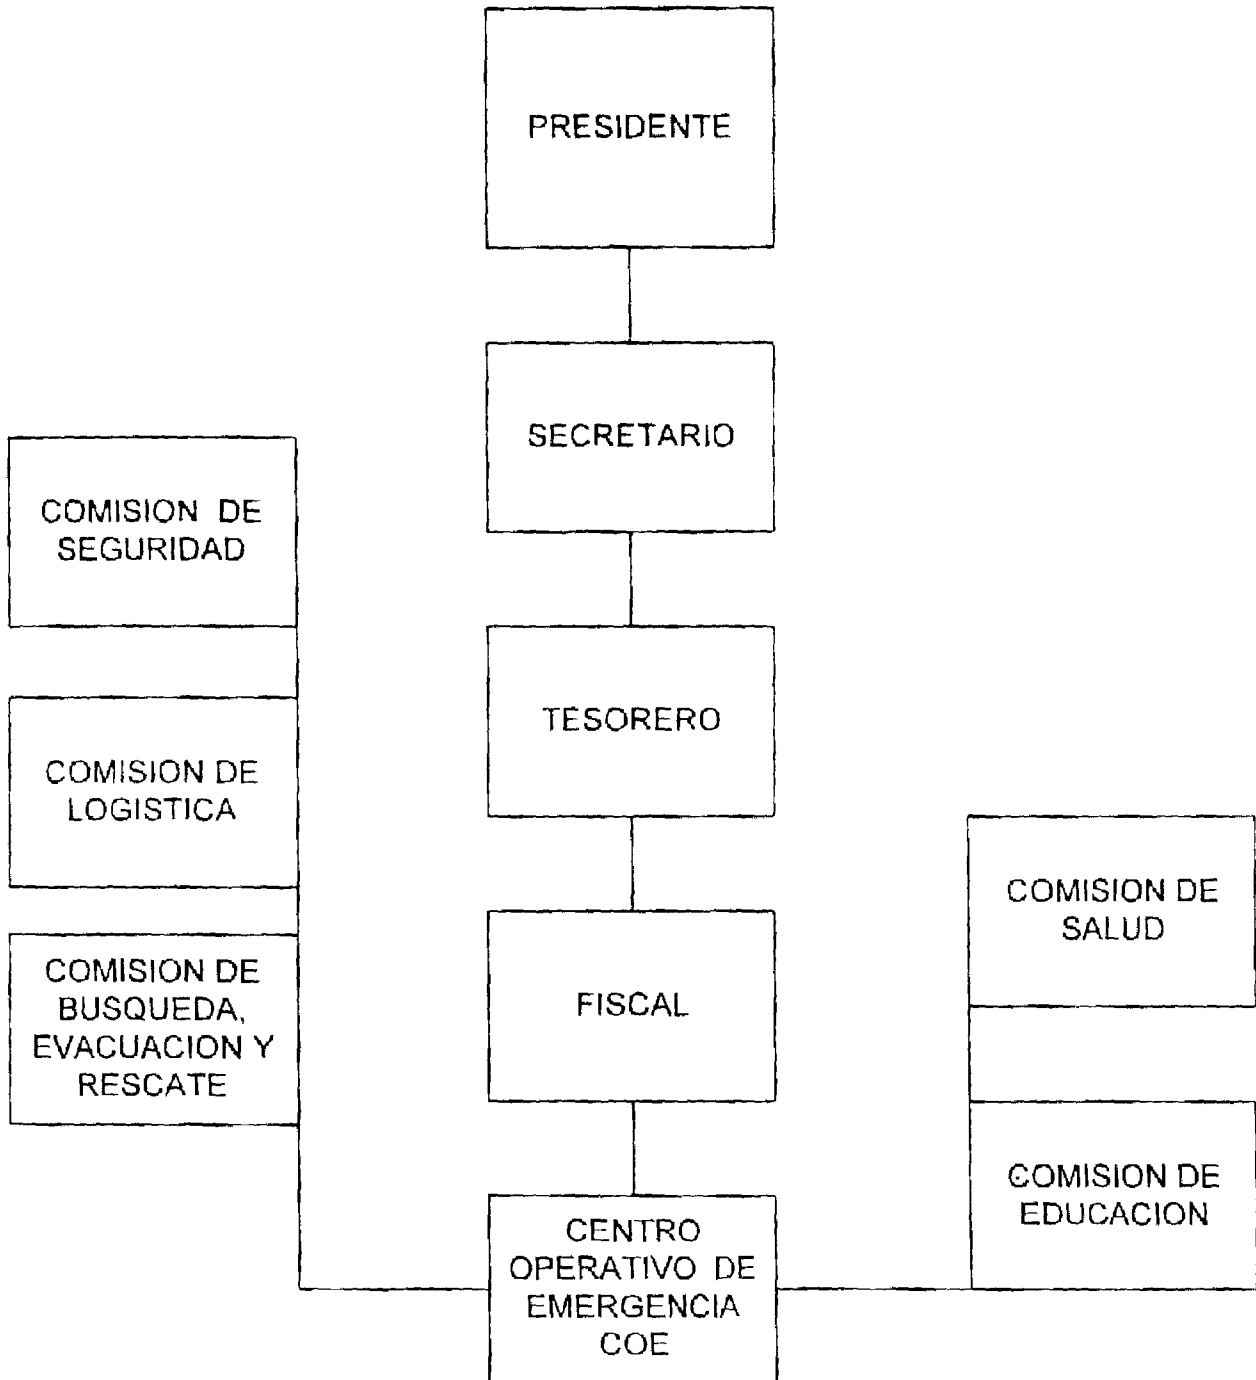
PRESIDENTE

SECRETARIO

TESORERO

FISCAL

CENTRO OPERATIVO DE EMERGENCIA COE

COMISION DE SEGURIDAD

COMISION DE LOGISTICA

COMISION DE BUSQUEDA, EVACUACION Y RESCATE

COMISION DE SALUD

COMISION DE EDUCACION